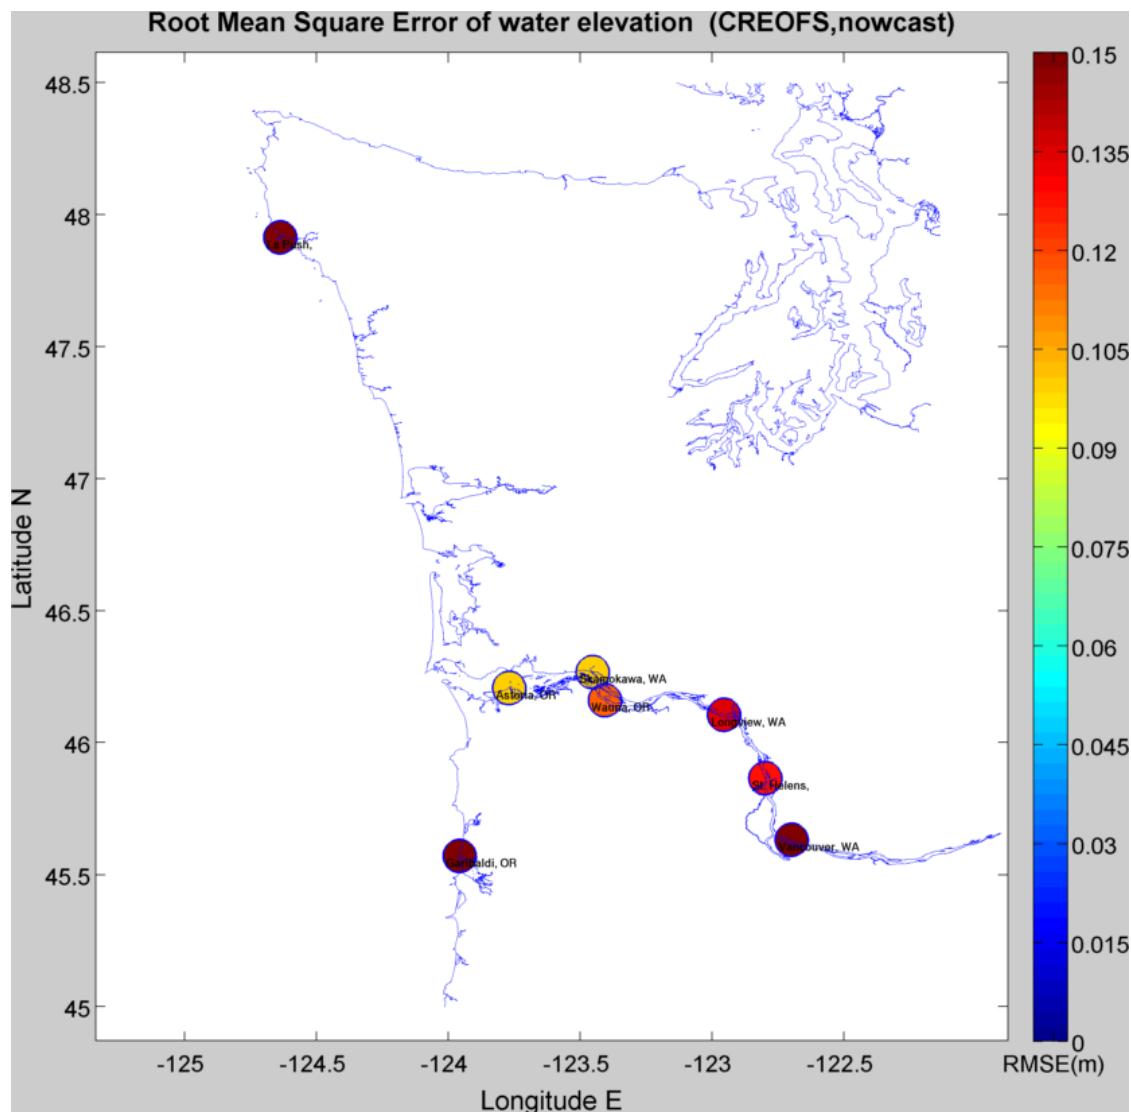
Root Mean Square Error of water elevation (CREOFS,nowcast)

48.5
48
47.5
47
46.5
46
45.5
45

Latitude N

La Push,
Skamokawa, WA
Astoria, OR
Wauna, OR
Longview, WA
St Helens,
Vancouver, WA
Garibaldi, OR

-125
-124.5
-124
-123.5
-123
-122.5

Longitude E

0.15
0.135
0.12
0.105
0.09
0.075
0.06
0.045
0.03
0.015
0
RMSE(m)